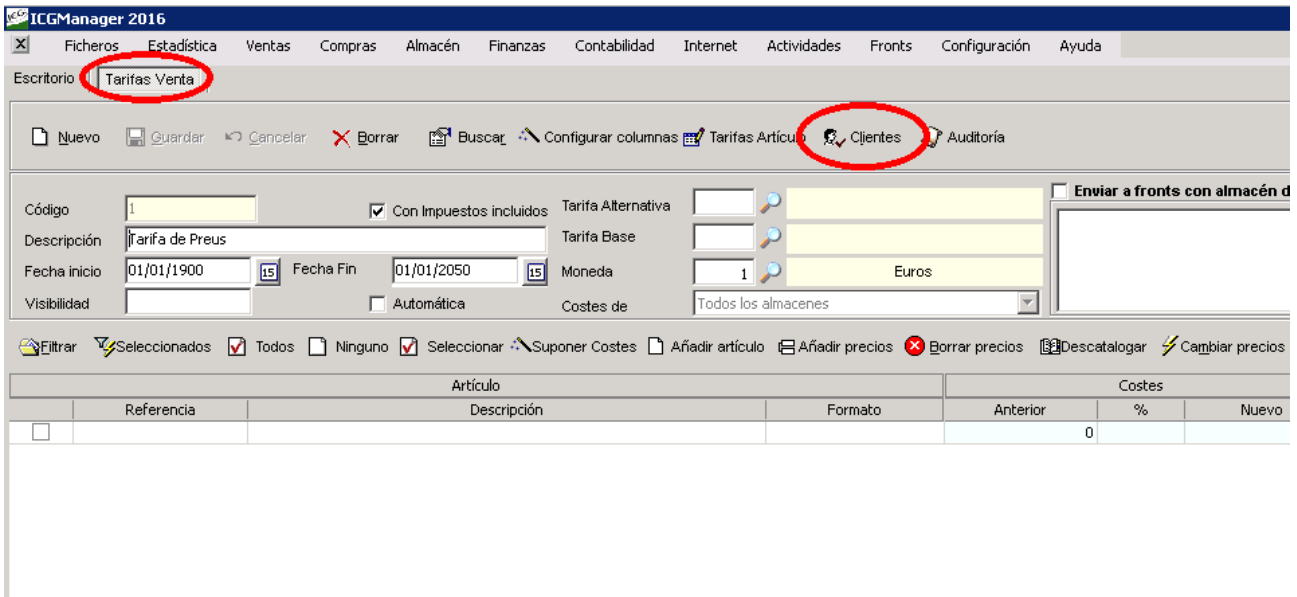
ICGManager 2016

Ficheros Estadística Ventas Compras Almacén Finanzas Contabilidad Internet Actividades Fronts Configuración Ayuda

Escritorio Tarifas Venta

Nuevo Guardar Cancelar Borrar Buscar Configurar columnas Tarifas Artículo Clientes Auditoría

Código 1
Con Impuestos incluidos
Tarifa Alternativa
Enviar a fronts con almacén d
Descripción Tarifa de Preus
Tarifa Base
Fecha inicio 01/01/1900 15 Fecha Fin 01/01/2050 15
Moneda 1 Euros
Visibilidad
Automática
Costes de Todos los almacenes

Filtrar Seleccionados Todos Ninguno Seleccionar Suponer Costes Añadir artículo Añadir precios Borrar precios Descatalogar Cambiar precios

| Artículo | | | | Costes | | |
|---|---|---|---|---|---|---|
| | Referencia | Descripción | Formato | Anterior | % | Nuevo |
| | | | | 0 | | |